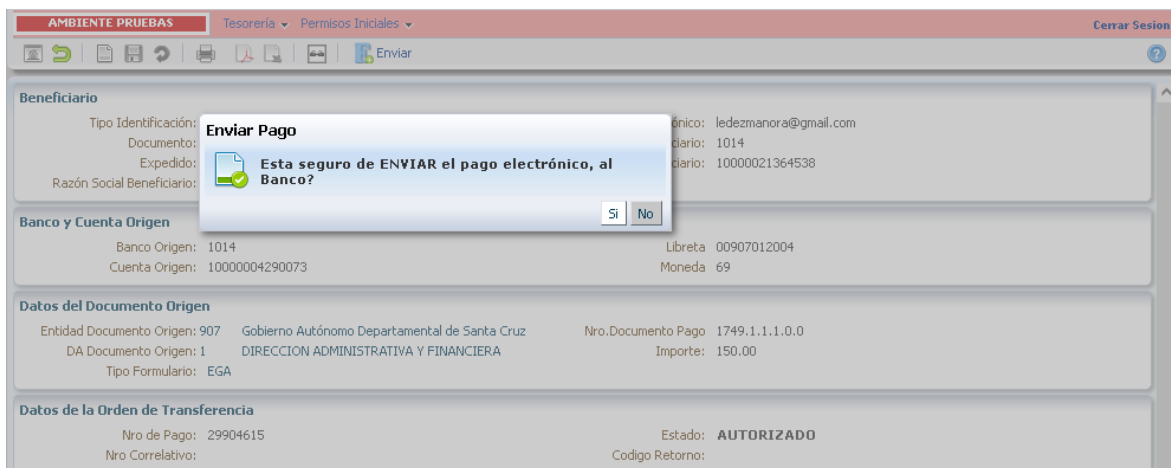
AMBIENTE PRUEBAS Tesorería ▾ Permisos Iniciales ▾ Cerrar Sesion

Enviar

Beneficiario

Tipo Identificación:
Documento:
Expedido:
Razón Social Beneficiario:

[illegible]ónico: ledezmanora@gmail.com
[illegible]ciario: 1014
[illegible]ciario: 10000021364538

Enviar Pago

Esta seguro de ENVIAR el pago electrónico, al Banco?

Si No

Banco y Cuenta Origen

Banco Origen: 1014
Cuenta Origen: 10000004290073

Libreta 00907012004
Moneda 69

Datos del Documento Origen

Entidad Documento Origen: 907 Gobierno Autónomo Departamental de Santa Cruz
DA Documento Origen: 1 DIRECCION ADMINISTRATIVA Y FINANCIERA
Tipo Formulario: EGA

Nro.Documento Pago 1749.1.1.1.0.0
Importe: 150.00

Datos de la Orden de Transferencia

Nro de Pago: 29904615
Nro Correlativo:

Estado: AUTORIZADO
Codigo Retorno: